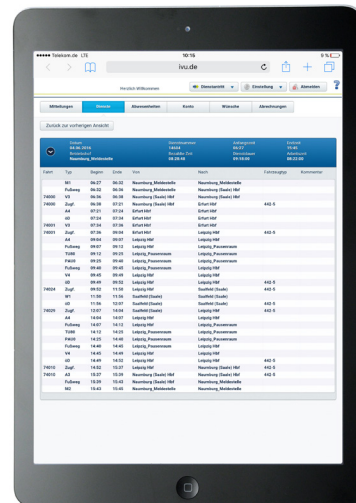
••••• Telekom.de LTE 10:16 9 %

ivu.de

Herzlich Willkommen

Dienstantritt Einstellung Abmelden ?

Mitteilungen Dienste Abwesenheiten Konto Wünsche Abrechnungen

Zurück zur vorherigen Ansicht

| Fahrt | Typ | Beginn | Ende | Von | Nach | Fahrzeugtyp | Kommentar |
|---|---|---|---|---|---|---|---|
| | M1 | 06:27 | 06:32 | Naumburg_Meldestelle | Naumburg_Meldestelle | | |
| | Fußweg | 06:32 | 06:36 | Naumburg_Meldestelle | Naumburg (Saale) Hbf | | |
| 74000 | V3 | 06:36 | 06:38 | Naumburg (Saale) Hbf | Naumburg (Saale) Hbf | | |
| 74000 | Zugf. | 06:38 | 07:21 | Naumburg (Saale) Hbf | Erfurt Hbf | 442-5 | |
| | A4 | 07:21 | 07:24 | Erfurt Hbf | Erfurt Hbf | | |
| | s0 | 07:24 | 07:34 | Erfurt Hbf | Erfurt Hbf | | |
| 74001 | V3 | 07:34 | 07:36 | Erfurt Hbf | Erfurt Hbf | | |
| 74001 | Zugf. | 07:36 | 09:04 | Erfurt Hbf | Leipzig Hbf | 442-5 | |
| | A4 | 09:04 | 09:07 | Leipzig Hbf | Leipzig Hbf | | |
| | Fußweg | 09:07 | 09:12 | Leipzig Hbf | Leipzig_Pausenraum | | |
| | TU30 | 09:12 | 09:25 | Leipzig_Pausenraum | Leipzig_Pausenraum | | |
| | PA05 | 09:25 | 09:40 | Leipzig_Pausenraum | Leipzig_Pausenraum | | |
| | Fußweg | 09:40 | 09:45 | Leipzig_Pausenraum | Leipzig Hbf | | |
| | V4 | 09:45 | 09:49 | Leipzig Hbf | Leipzig Hbf | | |
| | s0 | 09:49 | 09:52 | Leipzig Hbf | Leipzig Hbf | 442-5 | |
| 74024 | Zugf. | 09:52 | 11:50 | Leipzig Hbf | Saalfeld (Saale) | 442-5 | |
| | M1 | 11:50 | 11:56 | Saalfeld (Saale) | Saalfeld (Saale) | | |
| | s0 | 11:56 | 12:07 | Saalfeld (Saale) | Saalfeld (Saale) | 442-5 | |
| 74029 | Zugf. | 12:07 | 14:04 | Saalfeld (Saale) | Leipzig Hbf | 442-5 | |
| | A4 | 14:04 | 14:07 | Leipzig Hbf | Leipzig Hbf | | |
| | Fußweg | 14:07 | 14:12 | Leipzig Hbf | Leipzig_Pausenraum | | |
| | TU30 | 14:12 | 14:25 | Leipzig_Pausenraum | Leipzig_Pausenraum | | |
| | PA05 | 14:25 | 14:40 | Leipzig_Pausenraum | Leipzig_Pausenraum | | |
| | Fußweg | 14:40 | 14:45 | Leipzig_Pausenraum | Leipzig Hbf | | |
| | V4 | 14:45 | 14:49 | Leipzig Hbf | Leipzig Hbf | | |
| | s0 | 14:49 | 14:52 | Leipzig Hbf | Leipzig Hbf | 442-5 | |
| 74010 | Zugf. | 14:52 | 15:27 | Leipzig Hbf | Naumburg (Saale) Hbf | 442-5 | |
| 74010 | A3 | 15:27 | 15:29 | Naumburg (Saale) Hbf | Naumburg (Saale) Hbf | 442-5 | |
| | Fußweg | 15:29 | 15:43 | Naumburg (Saale) Hbf | Naumburg_Meldestelle | | |
| | M2 | 15:43 | 15:45 | Naumburg_Meldestelle | Naumburg_Meldestelle | | |